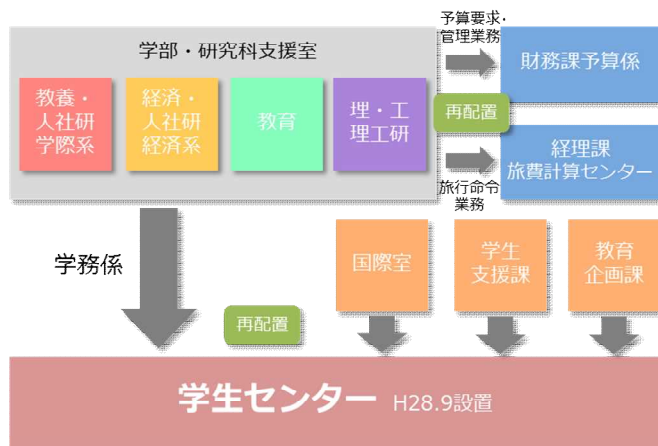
学部・研究科支援室

教養・人社研学際系

経済・人社研経済系

教育

理・工理工研

予算要求・管理業務

財務課予算係

再配置

経理課旅費計算センター

旅行命令業務

学務係

国際室

学生支援課

教育企画課

再配置

学生センター H28.9設置